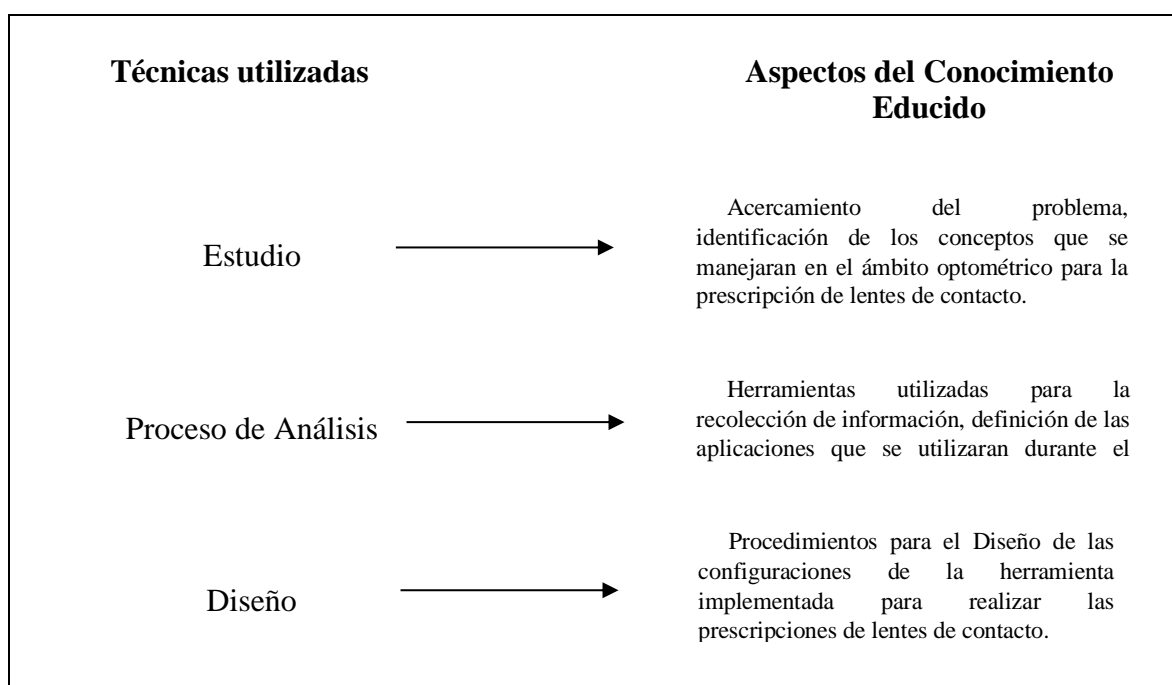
Técnicas utilizadas

Aspectos del Conocimiento Educido

Estudio

Acercamiento del problema, identificación de los conceptos que se manejaran en el ámbito optométrico para la prescripción de lentes de contacto.

Proceso de Análisis

Herramientas utilizadas para la recolección de información, definición de las aplicaciones que se utilizaran durante el

Diseño

Procedimientos para el Diseño de las configuraciones de la herramienta implementada para realizar las prescripciones de lentes de contacto.